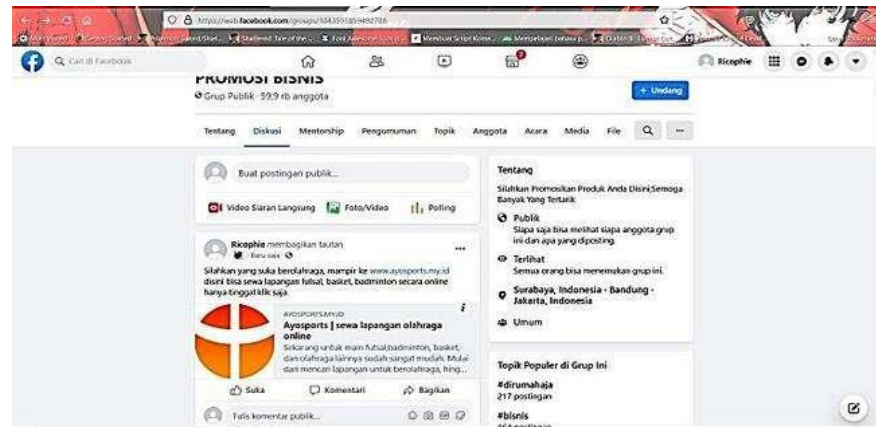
https://web.facebook.com/groups/104359185949278б

Cari di Facebook

Ricophie

PROMOSI BISNIS

Grup Publik · 59,9 rb anggota

+ Undang

Tentang Diskusi Mentorship Pengumuman Topik Anggota Acara Media File

Buat postingan publik...

Video Siaran Langsung Foto/Video Polling

Ricophie membagikan tautan
Baru saja

Silahkan yang suka berolahraga, mampir ke www.ayosports.my.id disini bisa sewa lapangan futsal, basket, badminton secara online hanya tinggal klik saja.

AYOSPORTS.MY.ID
Ayosports | sewa lapangan olahraga online
Sekarang untuk main futsal,badminton, basket, dan olahraga lainnya sudah sangat mudah. Mulai dari mencari lapangan untuk berolahraga, hing...

Suka Komentari Bagikan

Tulis komentar publik...

Tentang

Silahkan Promosikan Produk Anda Disini,Semoga Banyak Yang Tertarik

Publik
Siapa saja bisa melihat siapa anggota grup ini dan apa yang diposting.

Terlihat
Semua orang bisa menemukan grup ini.

Surabaya, Indonesia · Bandung · Jakarta, Indonesia

Umum

Topik Populer di Grup Ini

#dirumahaja
217 postingan

#bisnis
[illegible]